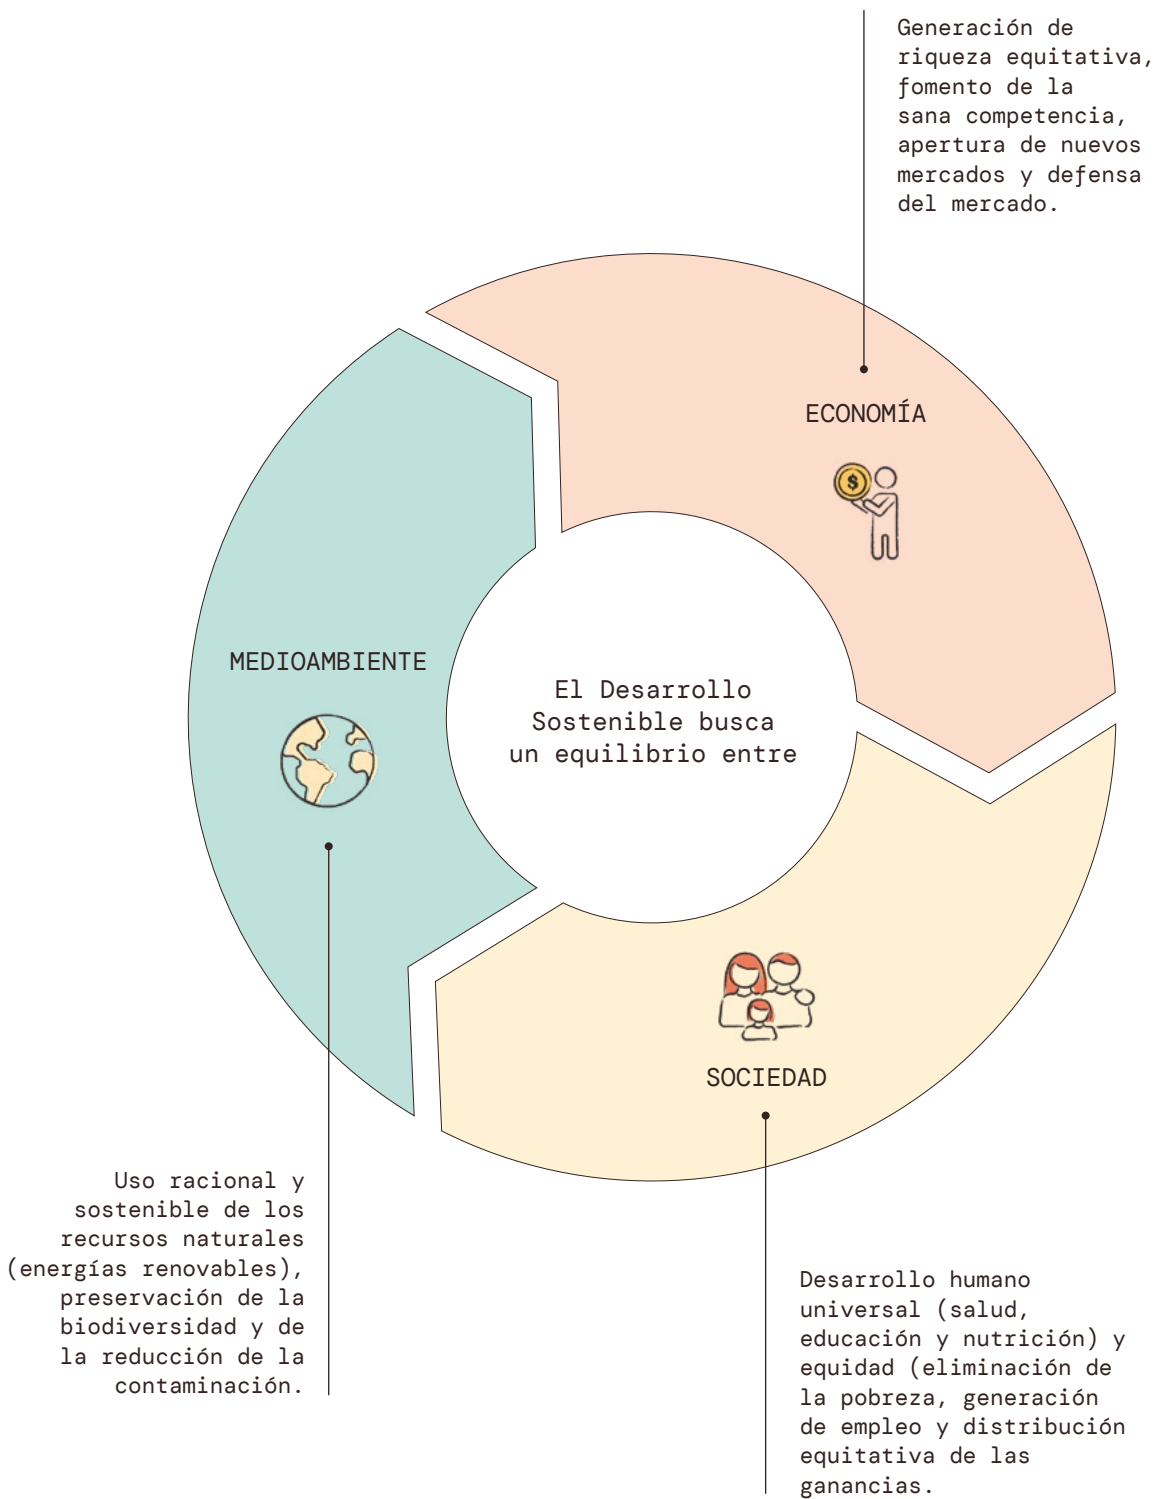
Generación de riqueza equitativa, fomento de la sana competencia, apertura de nuevos mercados y defensa del mercado.

ECONOMÍA

$

MEDIOAMBIENTE

El Desarrollo Sostenible busca un equilibrio entre

SOCIEDAD

Uso racional y sostenible de los recursos naturales (energías renovables), preservación de la biodiversidad y de la reducción de la contaminación.

Desarrollo humano universal (salud, educación y nutrición) y equidad (eliminación de la pobreza, generación de empleo y distribución equitativa de las ganancias.